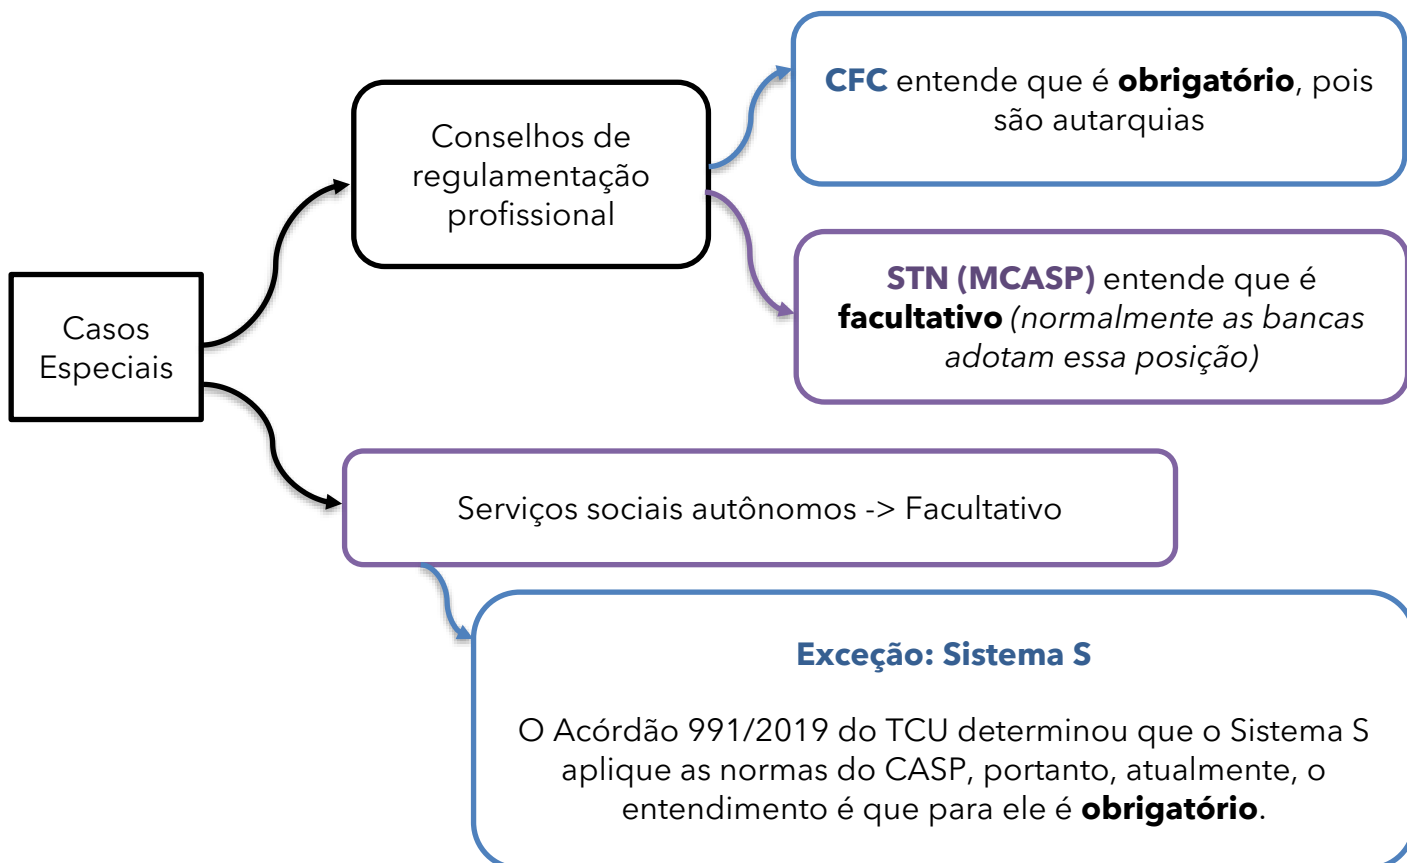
Casos Especiais

Conselhos de regulamentação profissional

CFC entende que é obrigatório, pois são autarquias

STN (MCASP) entende que é facultativo (normalmente as bancas adotam essa posição)

Serviços sociais autônomos -> Facultativo

Exceção: Sistema S

O Acórdão 991/2019 do TCU determinou que o Sistema S aplique as normas do CASP, portanto, atualmente, o entendimento é que para ele é obrigatório.